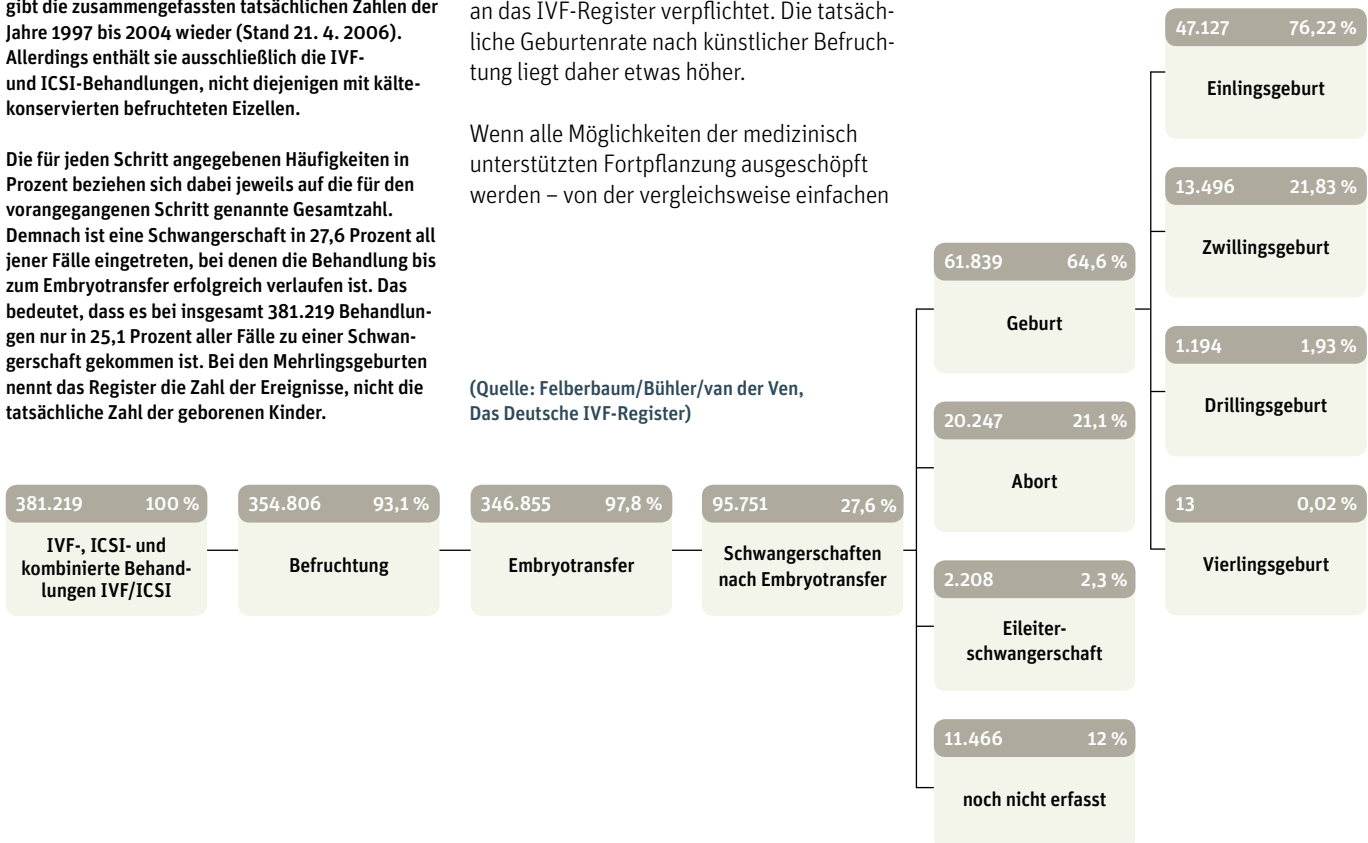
gibt die zusammengefassten tatsächlichen Zahlen der Jahre 1997 bis 2004 wieder (Stand 21. 4. 2006). Allerdings enthält sie ausschließlich die IVF- und ICSI-Behandlungen, nicht diejenigen mit kältekonservierten befruchteten Eizellen.

Die für jeden Schritt angegebenen Häufigkeiten in Prozent beziehen sich dabei jeweils auf die für den vorangegangenen Schritt genannte Gesamtzahl. Demnach ist eine Schwangerschaft in 27,6 Prozent all jener Fälle eingetreten, bei denen die Behandlung bis zum Embryotransfer erfolgreich verlaufen ist. Das bedeutet, dass es bei insgesamt 381.219 Behandlungen nur in 25,1 Prozent aller Fälle zu einer Schwangerschaft gekommen ist. Bei den Mehrlingsgeburten nennt das Register die Zahl der Ereignisse, nicht die tatsächliche Zahl der geborenen Kinder.

an das IVF-Register verpflichtet. Die tatsächliche Geburtenrate nach künstlicher Befruchtung liegt daher etwas höher.

Wenn alle Möglichkeiten der medizinisch unterstützten Fortpflanzung ausgeschöpft werden – von der vergleichsweise einfachen

(Quelle: Felberbaum/Bühler/van der Ven, Das Deutsche IVF-Register)

381.219 100 %
IVF-, ICSI- und kombinierte Behandlungen IVF/ICSI

354.806 93,1 %
Befruchtung

346.855 97,8 %
Embryotransfer

95.751 27,6 %
Schwangerschaften nach Embryotransfer

61.839 64,6 %
Geburt

20.247 21,1 %
Abort

2.208 2,3 %
Eileiterschwangerschaft

11.466 12 %
noch nicht erfasst

47.127 76,22 %
Einlingsgeburt

13.496 21,83 %
Zwillingsgeburt

1.194 1,93 %
Drillingsgeburt

13 0,02 %
Vierlingsgeburt